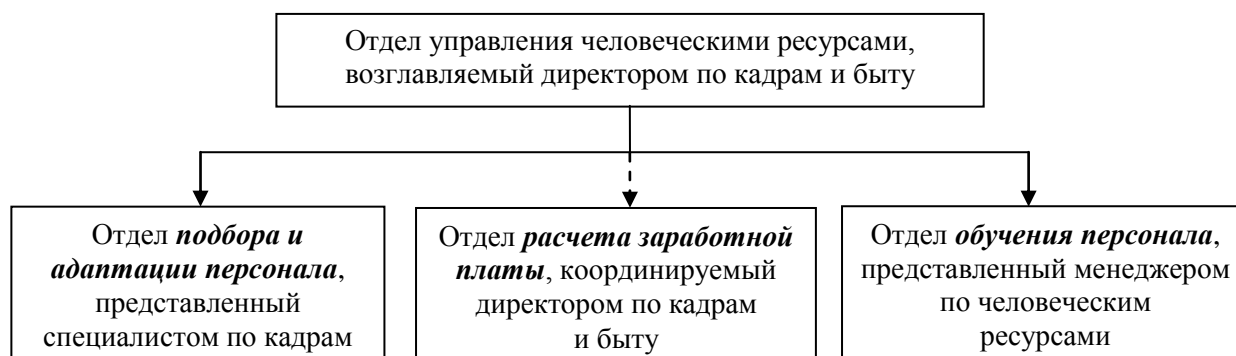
Отдел управления человеческими ресурсами, возглавляемый директором по кадрам и быту

Отдел ***подбора и адаптации персонала***, представленный специалистом по кадрам

Отдел ***расчета заработной платы***, координируемый директором по кадрам и быту

Отдел ***обучения персонала***, представленный менеджером по человеческим ресурсами